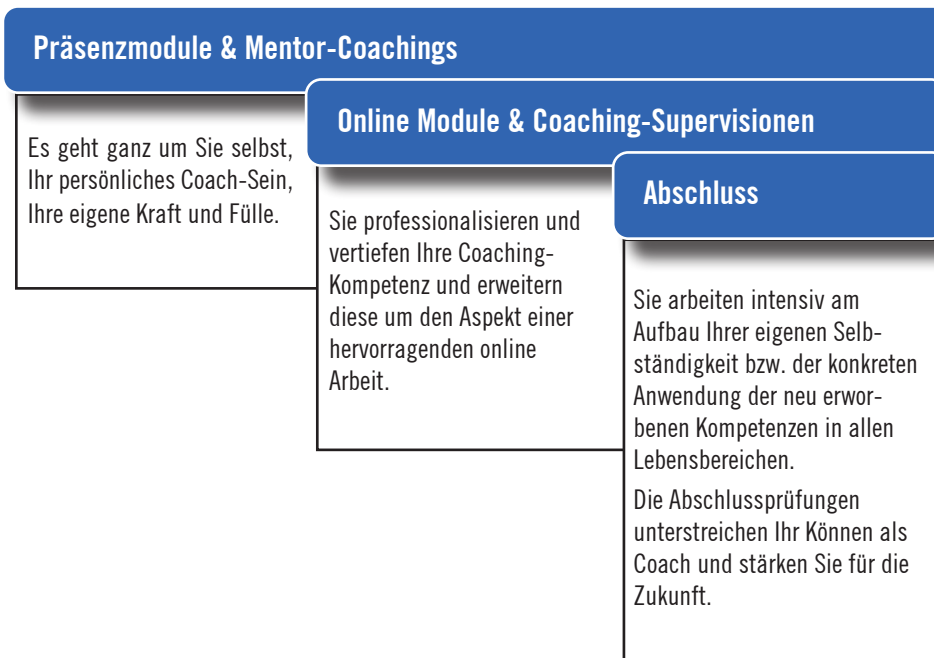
Präsenzmodule & Mentor-Coachings

Es geht ganz um Sie selbst, Ihr persönliches Coach-Sein, Ihre eigene Kraft und Fülle.

Online Module & Coaching-Supervisionen

Sie professionalisieren und vertiefen Ihre Coaching-Kompetenz und erweitern diese um den Aspekt einer hervorragenden online Arbeit.

Abschluss

Sie arbeiten intensiv am Aufbau Ihrer eigenen Selbständigkeit bzw. der konkreten Anwendung der neu erworbenen Kompetenzen in allen Lebensbereichen.

Die Abschlussprüfungen unterstreichen Ihr Können als Coach und stärken Sie für die Zukunft.